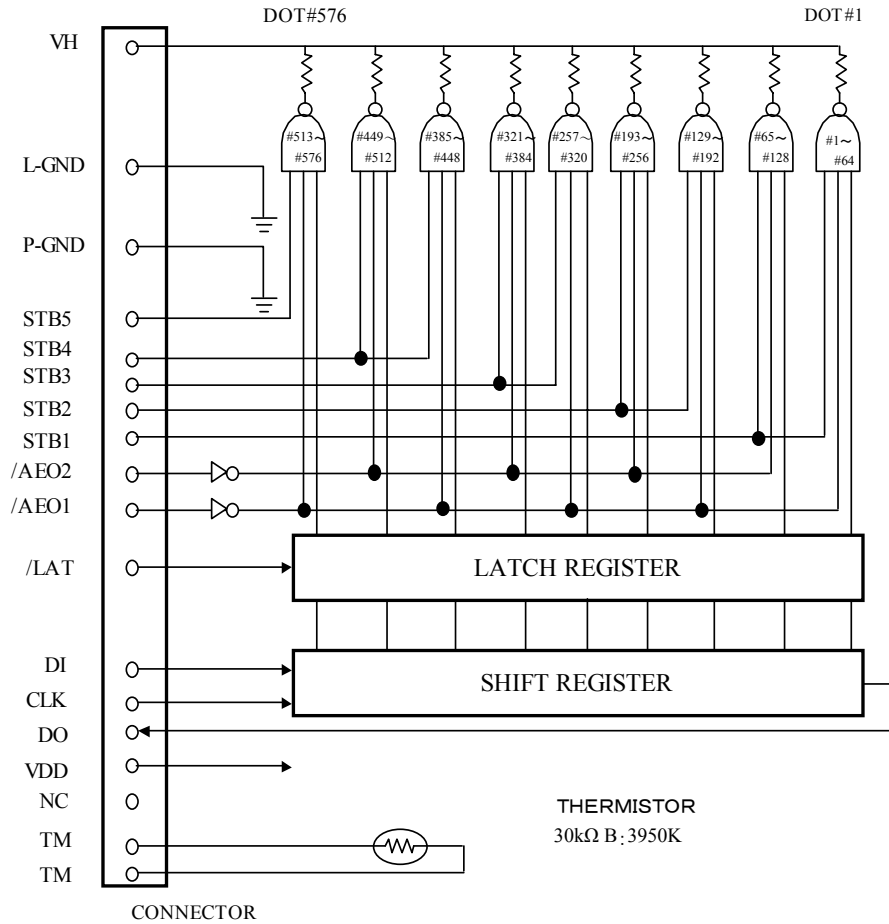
DOT#576

DOT#1

VH

L-GND

P-GND

STB5

STB4

STB3

STB2

STB1

/AEO2

/AEO1

/LAT

DI

CLK

DO

VDD

NC

TM

TM

CONNECTOR

#513~ #576

#449~ #512

#385~ #448

#321~ #384

#257~ #320

#193~ #256

#129~ #192

#65~ #128

#1~ #64

LATCH REGISTER

SHIFT REGISTER

THERMISTOR

30kΩ B:3950K